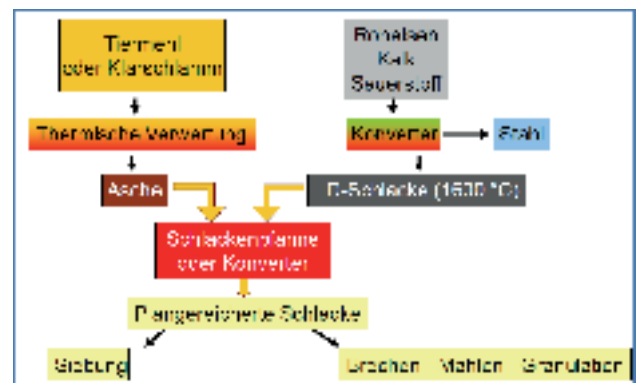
Tiermehl oder Klärschlamm

Roheisen Kalk Sauerstoff

Thermische Verwertung

Konverter

Stahl

Asche

B-Schlacke (1600 °C)

Schlackenpfanne oder Konverter

P-angereicherte Schlacke

Siebung

Brechen Mahlen Granulation